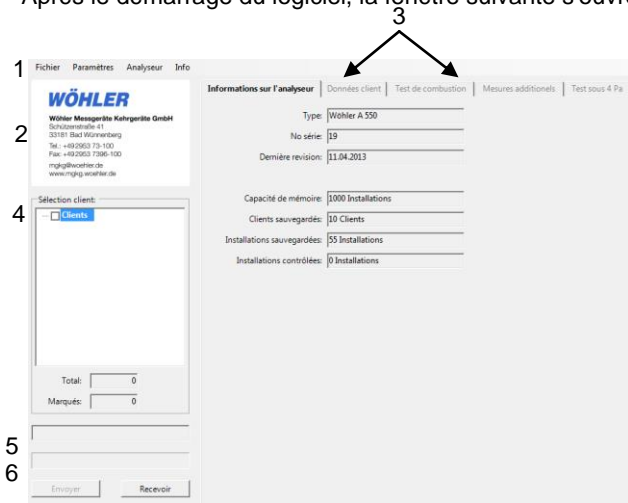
Après le démarrage du logiciel, la fenêtre suivante s'ouvre

3

1 Fichier Paramètres Analyseur Info

2 WÖHLER
Wöhler Messgeräte Kehrgeräte GmbH
Schützenstraße 41
33181 Bad Wünnenberg
Tel.: +492953 73-100
Fax: +492953 7396-100
mgkg@woehler.de
www.mgkg.woehler.de

4 Sélection client:
Clients

Total: 0
Marqués: 0

5
6
Envoyer Recevoir

Informations sur l'analyseur | Données client | Test de combustion | Mesures additionels | Test sous 4 Pa

Type: Wöhler A 550
No série: 19
Dernière revision: 11.04.2013

Capacité de mémoire: 1000 Installations
Clients sauvegardés: 10 Clients
Installations sauvegardées: 55 Installations
Installations contrôlées: 0 Installations